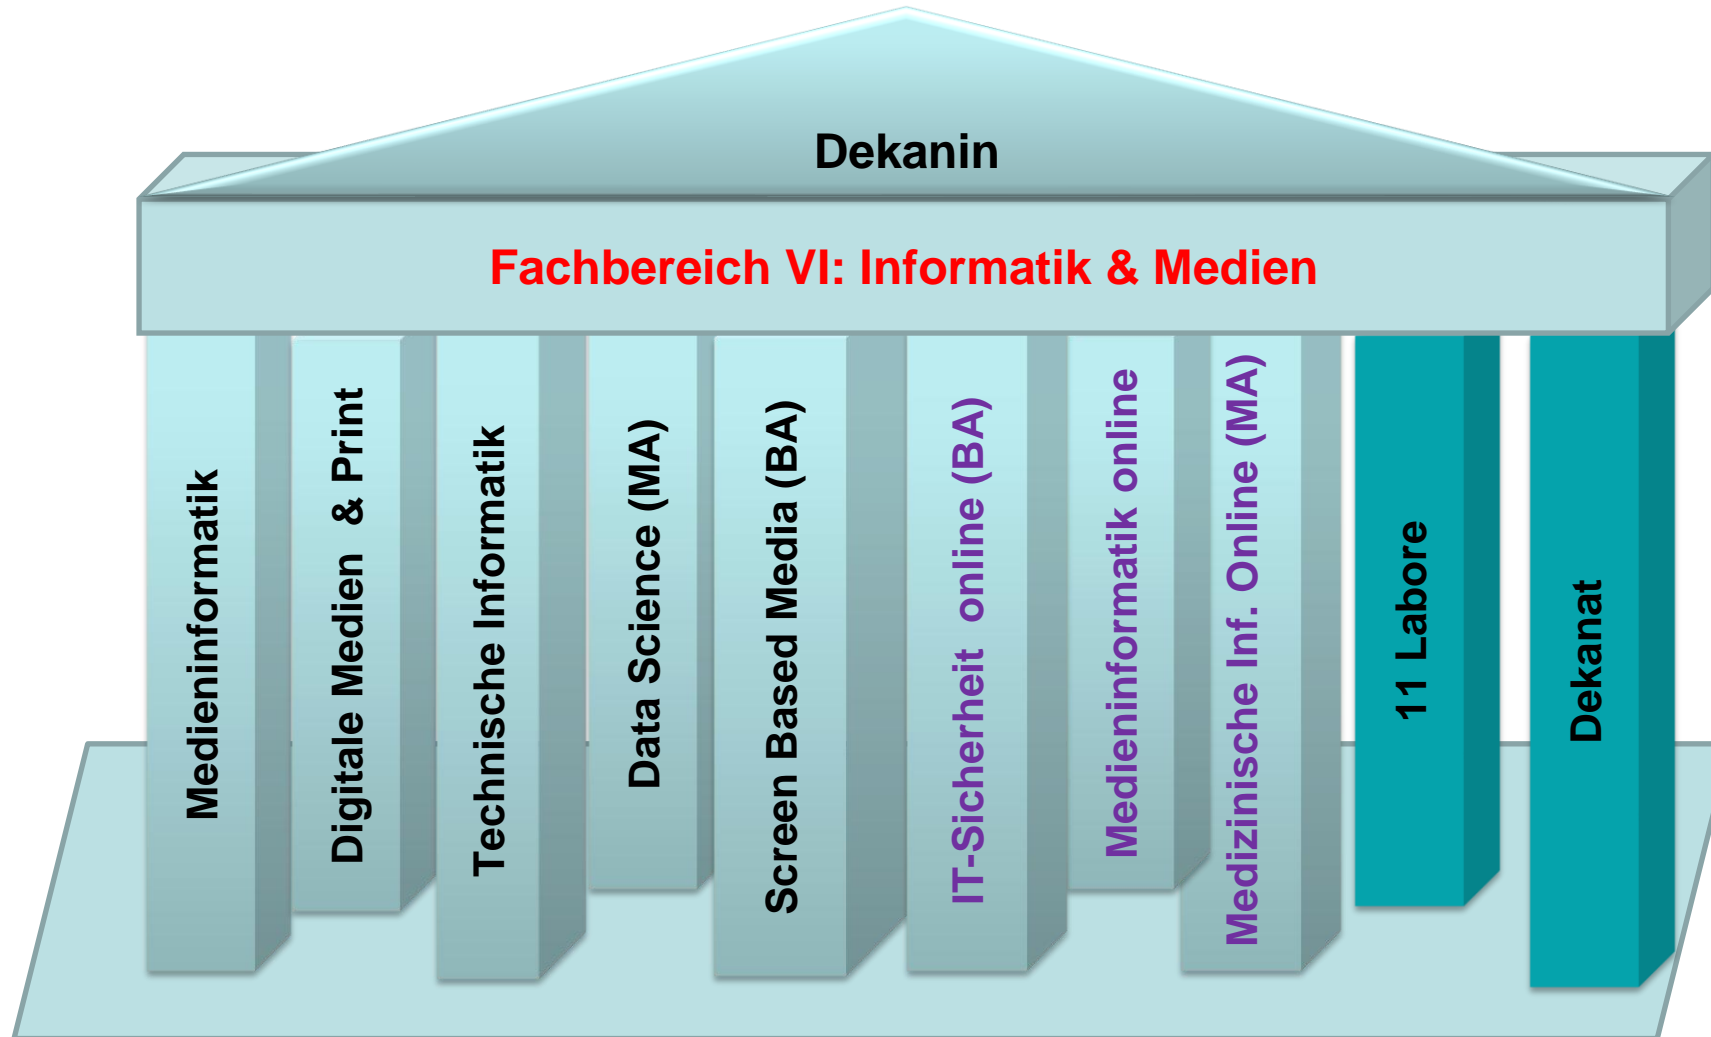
Dekanin

Fachbereich VI: Informatik & Medien

Medieninformatik

Digitale Medien & Print

Technische Informatik

Data Science (MA)

Screen Based Media (BA)

IT-Sicherheit online (BA)

Medieninformatik online

Medizinische Inf. Online (MA)

11 Labore

Dekanat